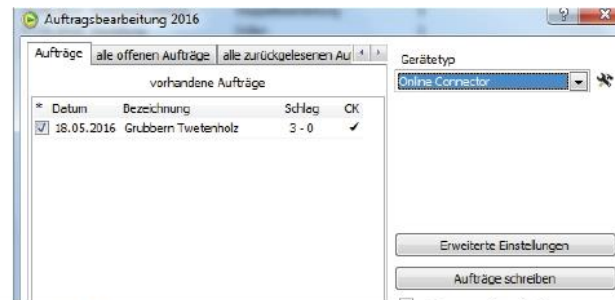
Auftragsbearbeitung 2016

?

X

Aufträge | alle offenen Aufträge | alle zurückgelesenen Au

vorhandene Aufträge

| * | Datum | Bezeichnung | Schlag | CK |
|---|---|---|---|---|
| ✓ | 18.05.2016 | Grubbern Twetenholz | 3 - 0 | ✓ |

Gerätetyp

Online Connector

Erweiterte Einstellungen

Aufträge schreiben